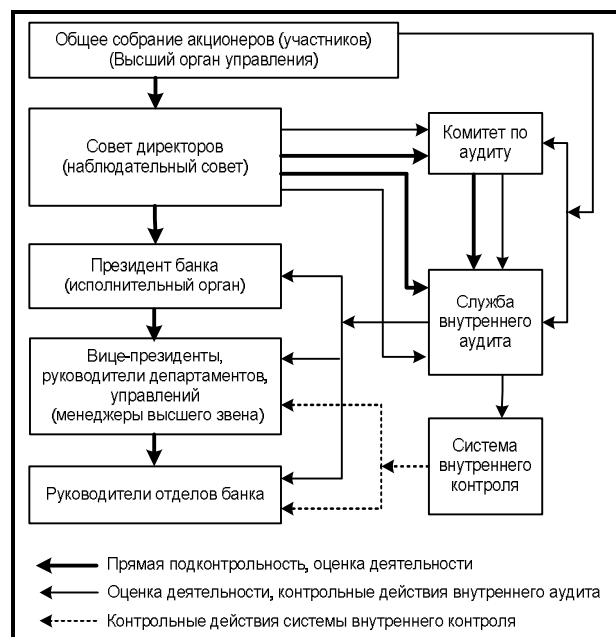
Общее собрание акционеров (участников)
(Высший орган управления)

Совет директоров
(наблюдательный совет)

Комитет по аудиту

Президент банка
(исполнительный орган)

Служба внутреннего аудита

Вице-президенты, руководители департаментов, управлений
(менеджеры высшего звена)

Система внутреннего контроля

Руководители отделов банка

Прямая подконтрольность, оценка деятельности

Оценка деятельности, контрольные действия внутреннего аудита

Контрольные действия системы внутреннего контроля